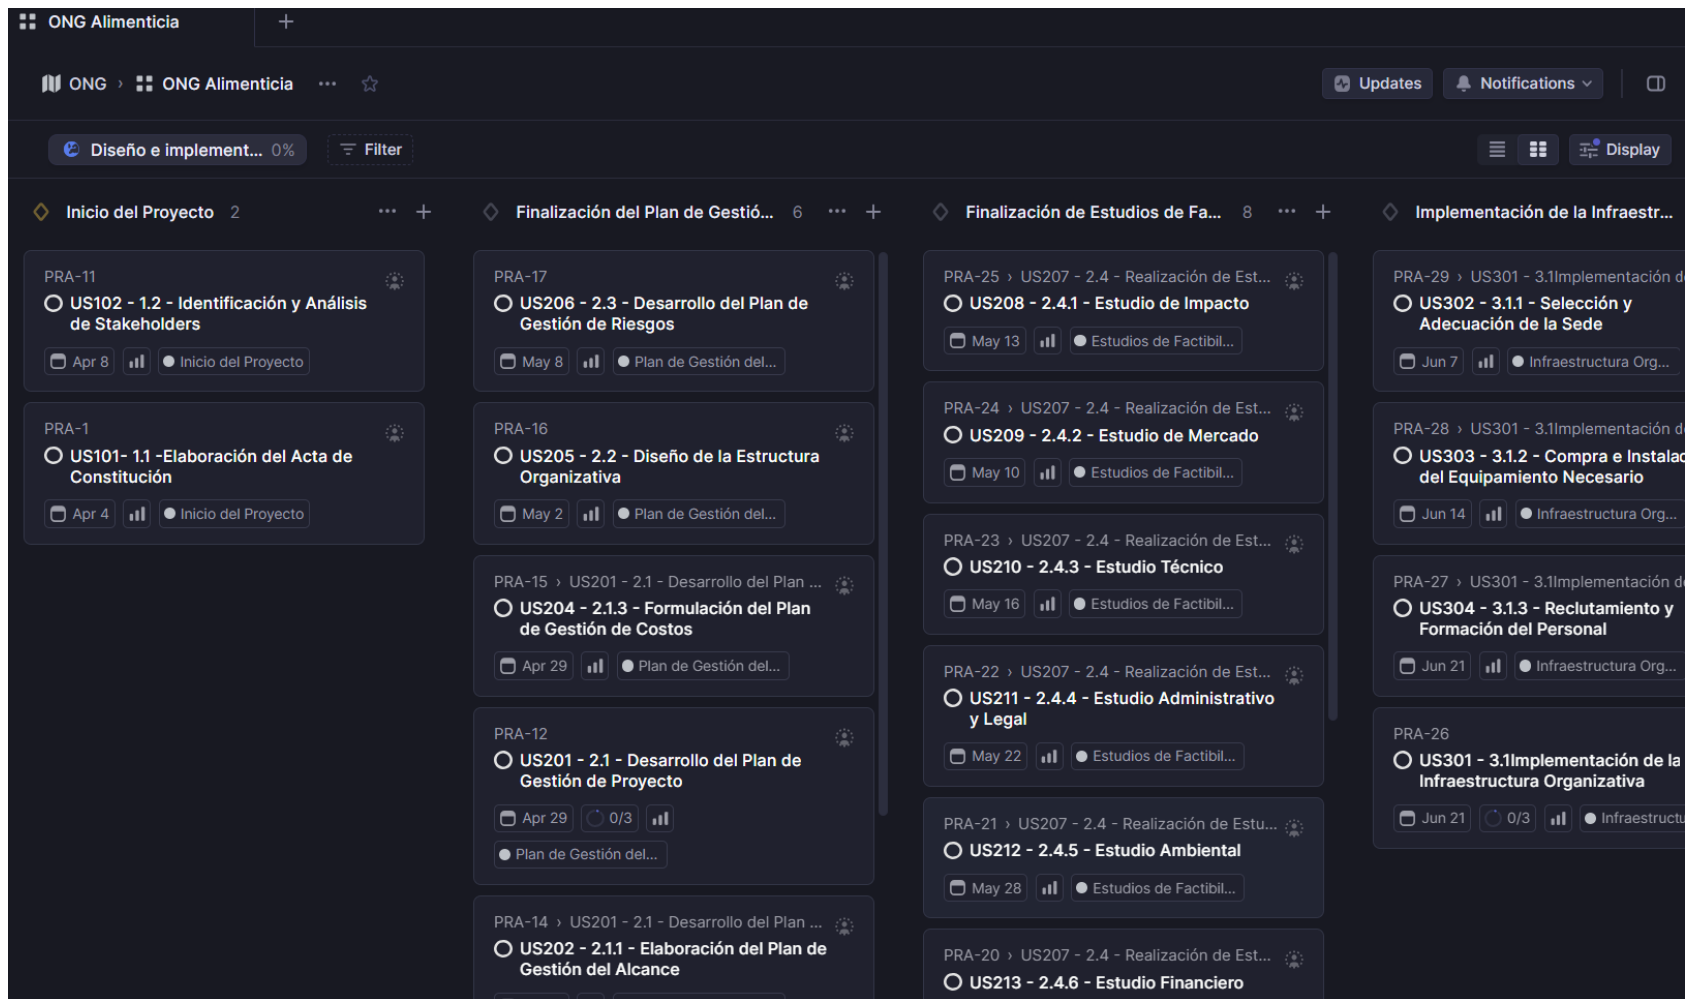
ONG Alimenticia +

ONG › ONG Alimenticia ··· ☆

Updates Notifications

Diseño e implement... 0% Filter

Display

Inicio del Proyecto 2

PRA-11
US102 - 1.2 - Identificación y Análisis de Stakeholders
Apr 8 Inicio del Proyecto

PRA-1
US101- 1.1 -Elaboración del Acta de Constitución
Apr 4 Inicio del Proyecto

Finalización del Plan de Gestió... 6

PRA-17
US206 - 2.3 - Desarrollo del Plan de Gestión de Riesgos
May 8 Plan de Gestión del...

PRA-16
US205 - 2.2 - Diseño de la Estructura Organizativa
May 2 Plan de Gestión del...

PRA-15 › US201 - 2.1 - Desarrollo del Plan ...
US204 - 2.1.3 - Formulación del Plan de Gestión de Costos
Apr 29 Plan de Gestión del...

PRA-12
US201 - 2.1 - Desarrollo del Plan de Gestión de Proyecto
Apr 29 0/3
Plan de Gestión del...

PRA-14 › US201 - 2.1 - Desarrollo del Plan ...
US202 - 2.1.1 - Elaboración del Plan de Gestión del Alcance

Finalización de Estudios de Fa... 8

PRA-25 › US207 - 2.4 - Realización de Est...
US208 - 2.4.1 - Estudio de Impacto
May 13 Estudios de Factibil...

PRA-24 › US207 - 2.4 - Realización de Est...
US209 - 2.4.2 - Estudio de Mercado
May 10 Estudios de Factibil...

PRA-23 › US207 - 2.4 - Realización de Est...
US210 - 2.4.3 - Estudio Técnico
May 16 Estudios de Factibil...

PRA-22 › US207 - 2.4 - Realización de Est...
US211 - 2.4.4 - Estudio Administrativo y Legal
May 22 Estudios de Factibil...

PRA-21 › US207 - 2.4 - Realización de Estu...
US212 - 2.4.5 - Estudio Ambiental
May 28 Estudios de Factibil...

PRA-20 › US207 - 2.4 - Realización de Est...
US213 - 2.4.6 - Estudio Financiero

Implementación de la Infraestr...

PRA-29 › US301 - 3.1Implementación d
US302 - 3.1.1 - Selección y Adecuación de la Sede
Jun 7 Infraestructura Org...

PRA-28 › US301 - 3.1Implementación d
US303 - 3.1.2 - Compra e Instalac del Equipamiento Necesario
Jun 14 Infraestructura Org...

PRA-27 › US301 - 3.1Implementación d
US304 - 3.1.3 - Reclutamiento y Formación del Personal
Jun 21 Infraestructura Org...

PRA-26
US301 - 3.1Implementación de la Infraestructura Organizativa
Jun 21 0/3 Infraestructu